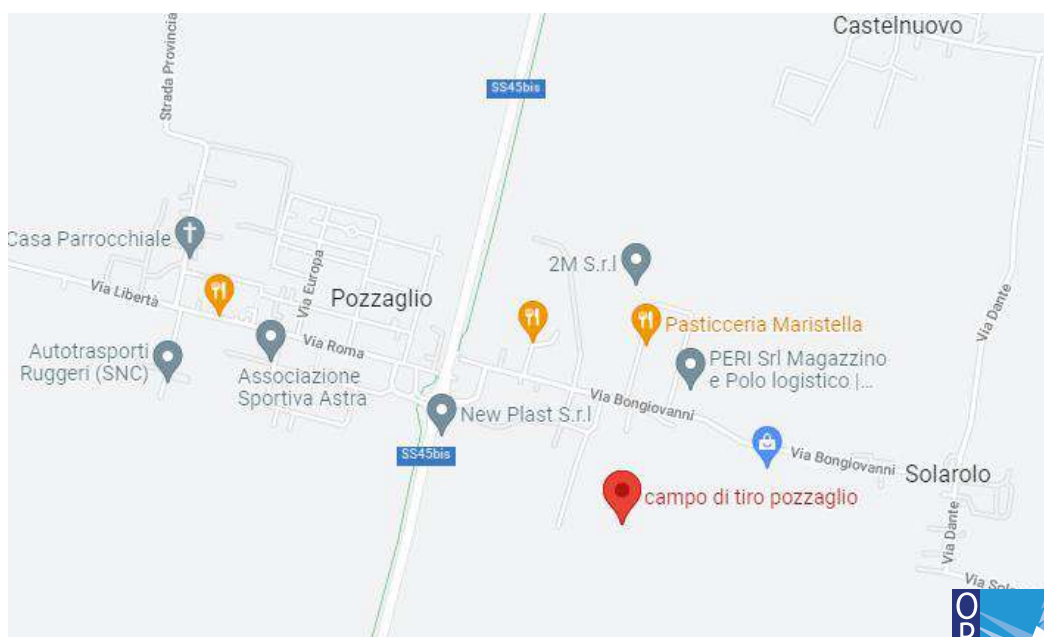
Castelnuovo
Strada Provinciale
SS45bis
Casa Parrocchiale
2M S.r.l
Via Europa
Via Libertà
Pozzaglio
Pasticceria Maristella
Via Dante
Autotrasporti Ruggeri (SNC)
Via Roma
Associazione Sportiva Astra
PERI Srl Magazzino e Polo logistico |...
Via Bongiovanni
New Plast S.r.l
Via Bongiovanni
Solarolo
SS45bis
campo di tiro pozzaglio
Via Dante
Via Sol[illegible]